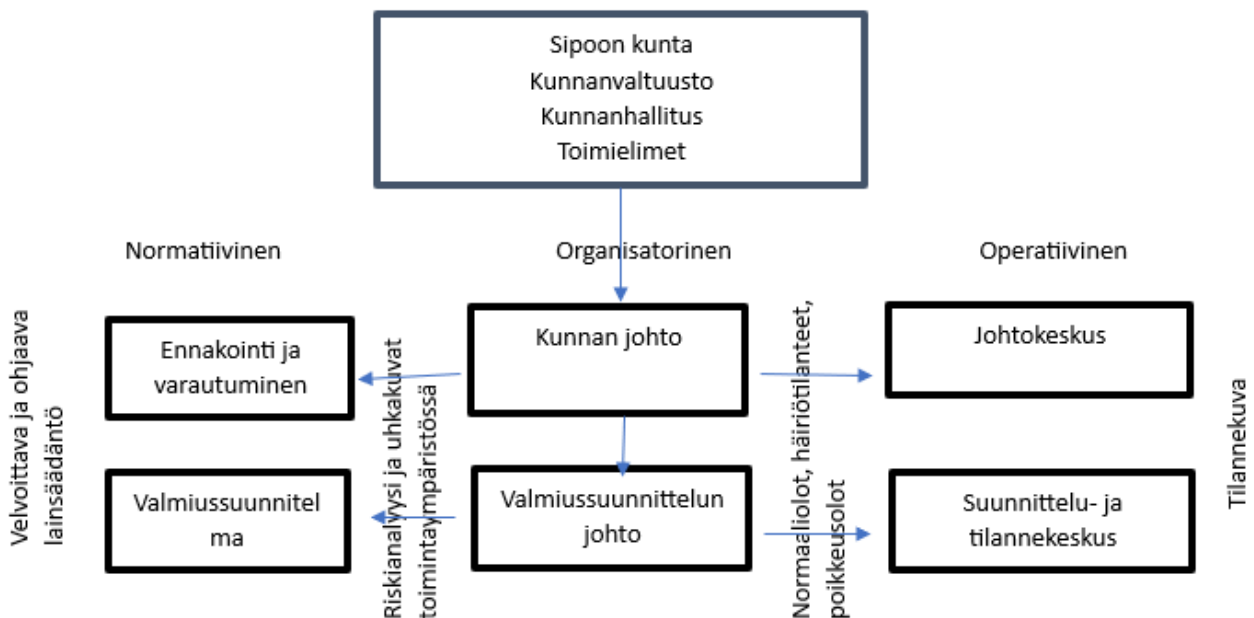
Sipoon kunta
Kunnanvaltuusto
Kunnanhallitus
Toimielimet

Normatiivinen

Organisatorinen

Operatiivinen

Velvoittava ja ohjaava lainsäädäntö

Ennakointi ja varautuminen

Riskianalyysi ja uhkakuvat toimintaympäristössä

Kunnan johto

Normaaliolot, häiriötilanteet, poikkeusolot

Johtokeskus

Tilannekuva

Valmiussuunnitelma

Valmiussuunnittelun johto

Suunnittelu- ja tilannekeskus